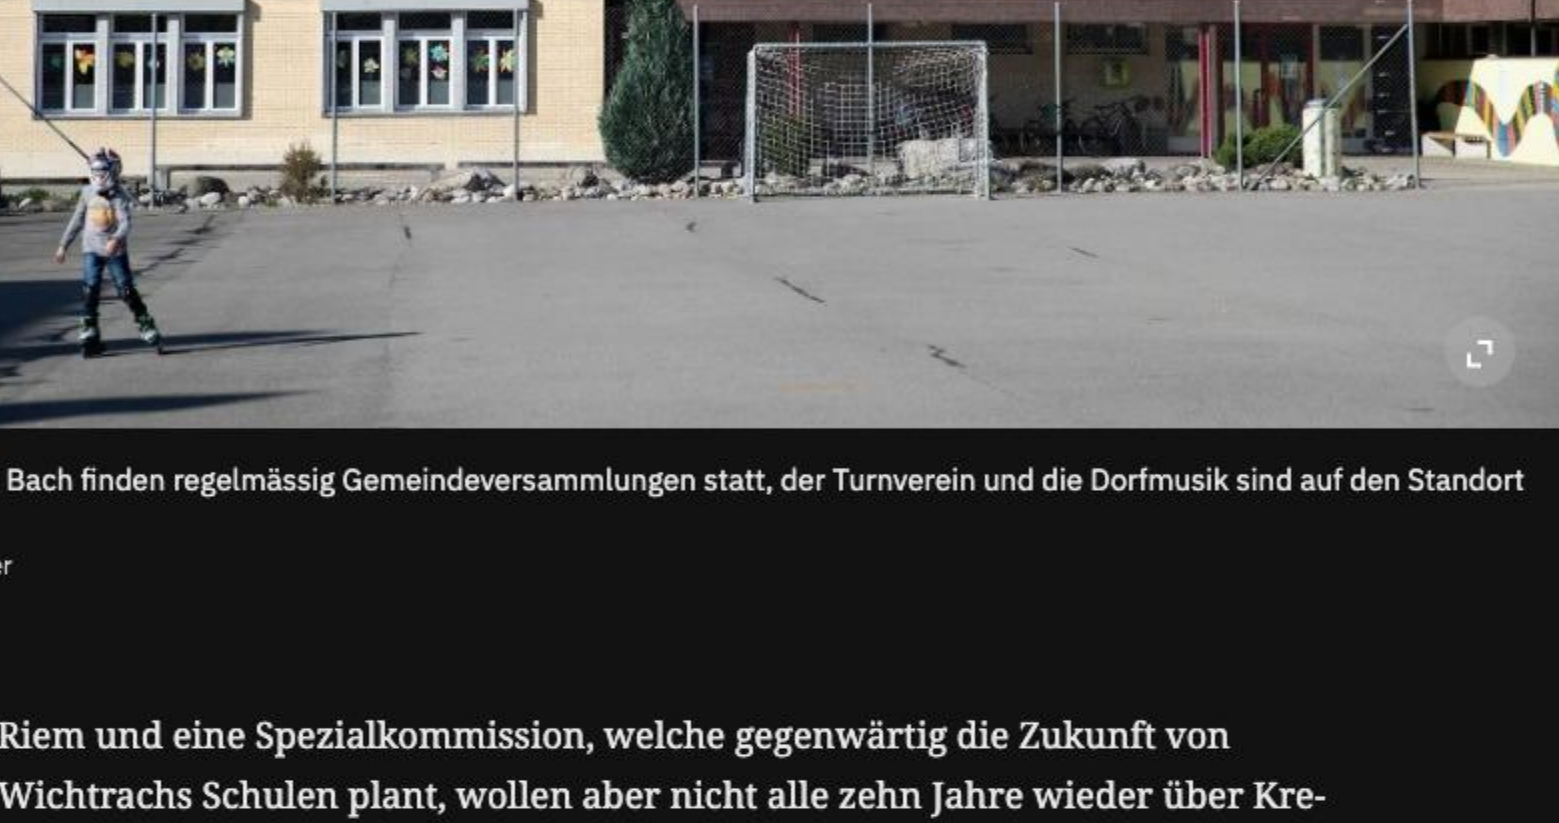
Bach finden regelmässig Gemeindeversammlungen statt, der Turnverein und die Dorfmusik sind auf den Standort

er

Riem und eine Spezialkommission, welche gegenwärtig die Zukunft von Wichtrachs Schulen plant, wollen aber nicht alle zehn Jahre wieder über Kre-